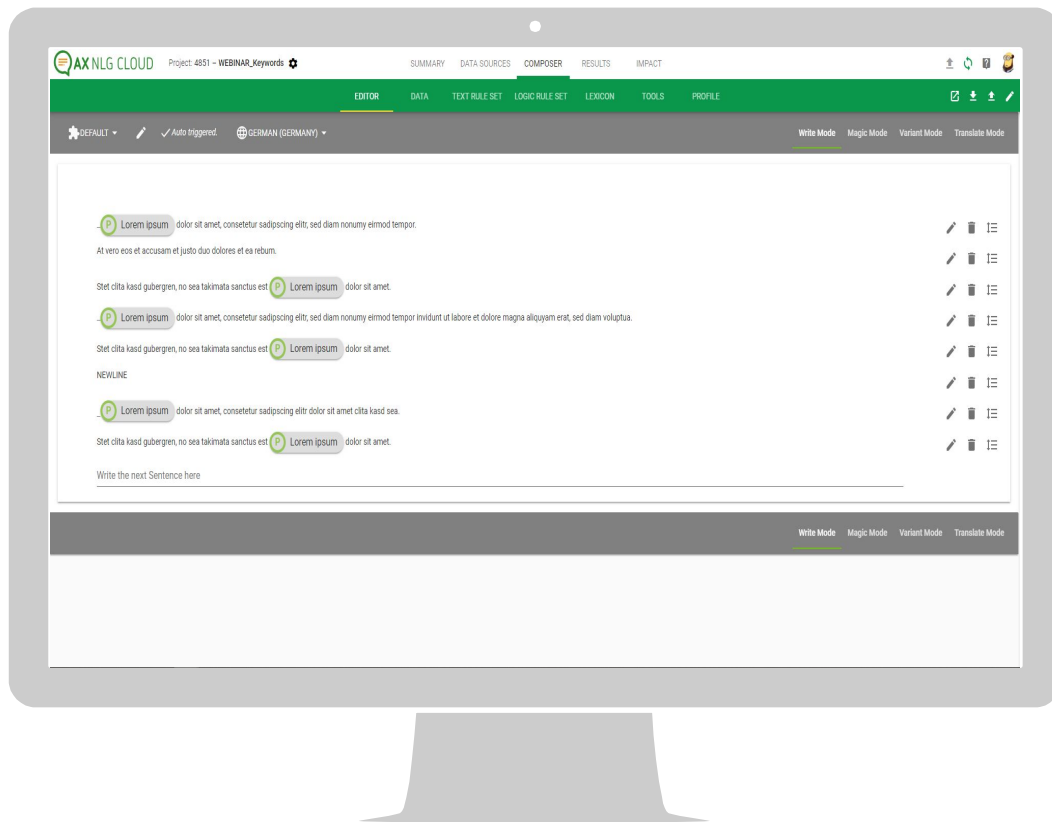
AX NLG CLOUD Project: 4851 – WEBINAR_Keywords

SUMMARY DATA SOURCES COMPOSER RESULTS IMPACT

EDITOR DATA TEXT RULE SET LOGIC RULE SET LEXICON TOOLS PROFILE

DEFAULT ✓ Auto triggered. GERMAN (GERMANY)

Write Mode Magic Mode Variant Mode Translate Mode

_ P Lorem ipsum dolor sit amet, consetetur sadipscing elitr, sed diam nonumy eirmod tempor.

At vero eos et accusam et justo duo dolores et ea rebum.

Stet clita kasd gubergren, no sea takimata sanctus est P Lorem ipsum dolor sit amet.

_ P Lorem ipsum dolor sit amet, consetetur sadipscing elitr, sed diam nonumy eirmod tempor invidunt ut labore et dolore magna aliquyam erat, sed diam voluptua.

Stet clita kasd gubergren, no sea takimata sanctus est P Lorem ipsum dolor sit amet.

NEWLINE

_ P Lorem ipsum dolor sit amet, consetetur sadipscing elitr dolor sit amet clita kasd sea.

Stet clita kasd gubergren, no sea takimata sanctus est P Lorem ipsum dolor sit amet.

Write the next Sentence here

Write Mode Magic Mode Variant Mode Translate Mode